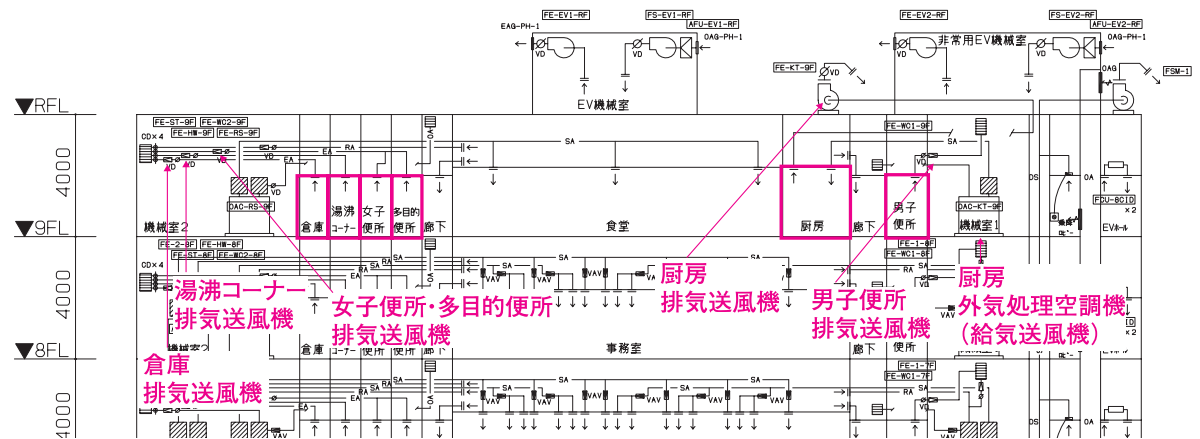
FE-EV1-RF
FS-EV1-RF
AFU-EV1-RF
EAG-PH-1
OAG-PH-1
VD
VD
EV機械室
FE-EV2-RF
FS-EV2-RF
AFU-EV2-RF
非常用EV機械室
OAG-PH-1
FE-KT-9F
VD
OAG
FSM-1
RFL
FE-ST-9F
FE-WC2-9F
FE-HW-9F
FE-RS-9F
CD×4
VD
VD
EA
RA
VD
DAC-RS-9F
4000
機械室2
倉庫
湯沸コーナー
女子便所
多目的便所
廊下
SA
食堂
FE-WC1-9F
SA
厨房
廊下
男子便所
DAC-KT-9F
機械室1
FDU-8CID
×2
EVホール
9FL
FE-2-8F
FE-HW-8F
FE-ST-8F
FE-WC2-8F
CD×4
湯沸コーナー
排気送風機
女子便所・多目的便所
排気送風機
厨房
排気送風機
男子便所
排気送風機
FE-1-8F
FE-WC1-8F
厨房
外気処理空調機
（給気送風機）
VAV
SA
RA
4000
8FL
倉庫
排気送風機
倉庫
コーナー
便所
便所
事務室
廊下
便所
FE-1-7F
FE-WC1-7F
×2
4000